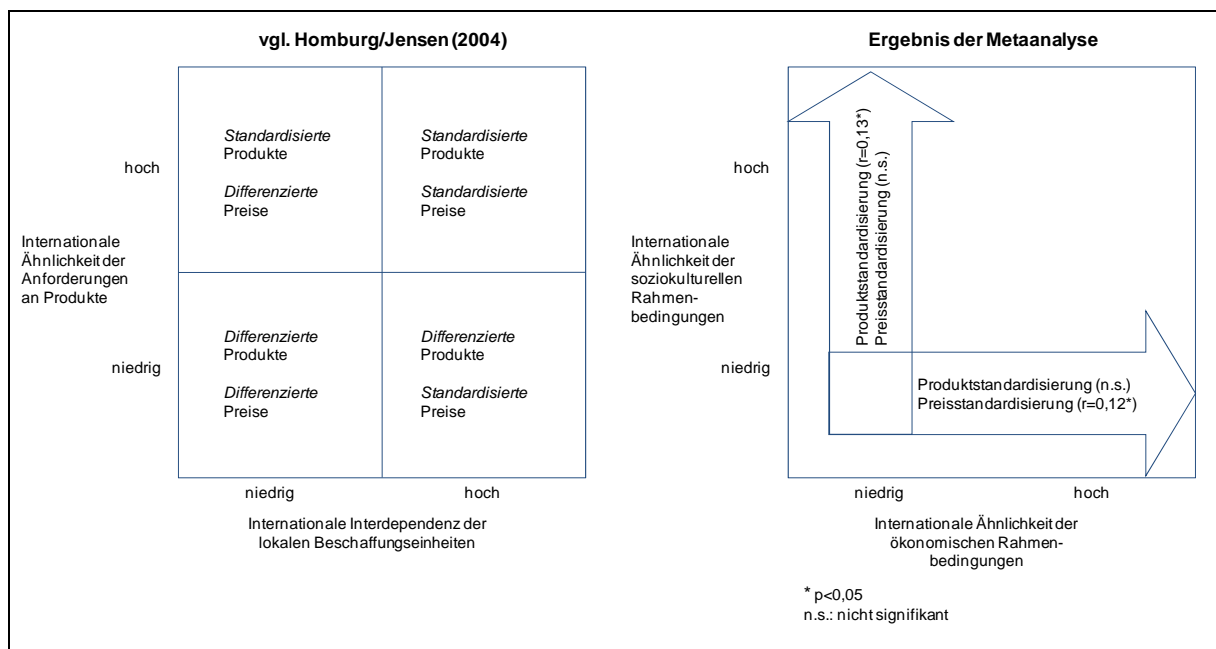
vgl. Homburg/Jensen (2004)

hoch

Internationale Ähnlichkeit der Anforderungen an Produkte

niedrig

Standardisierte Produkte

Differenzierte Preise

Standardisierte Produkte

Standardisierte Preise

Differenzierte Produkte

Differenzierte Preise

Differenzierte Produkte

Standardisierte Preise

niedrig

hoch

Internationale Interdependenz der lokalen Beschaffungseinheiten

Ergebnis der Metaanalyse

hoch

Internationale Ähnlichkeit der soziokulturellen Rahmenbedingungen

niedrig

Produktstandardisierung (r=0,13*)
Preisstandardisierung (n.s.)

Produktstandardisierung (n.s.)
Preisstandardisierung (r=0,12*)

niedrig

hoch

Internationale Ähnlichkeit der ökonomischen Rahmenbedingungen

* p<0,05
n.s.: nicht signifikant